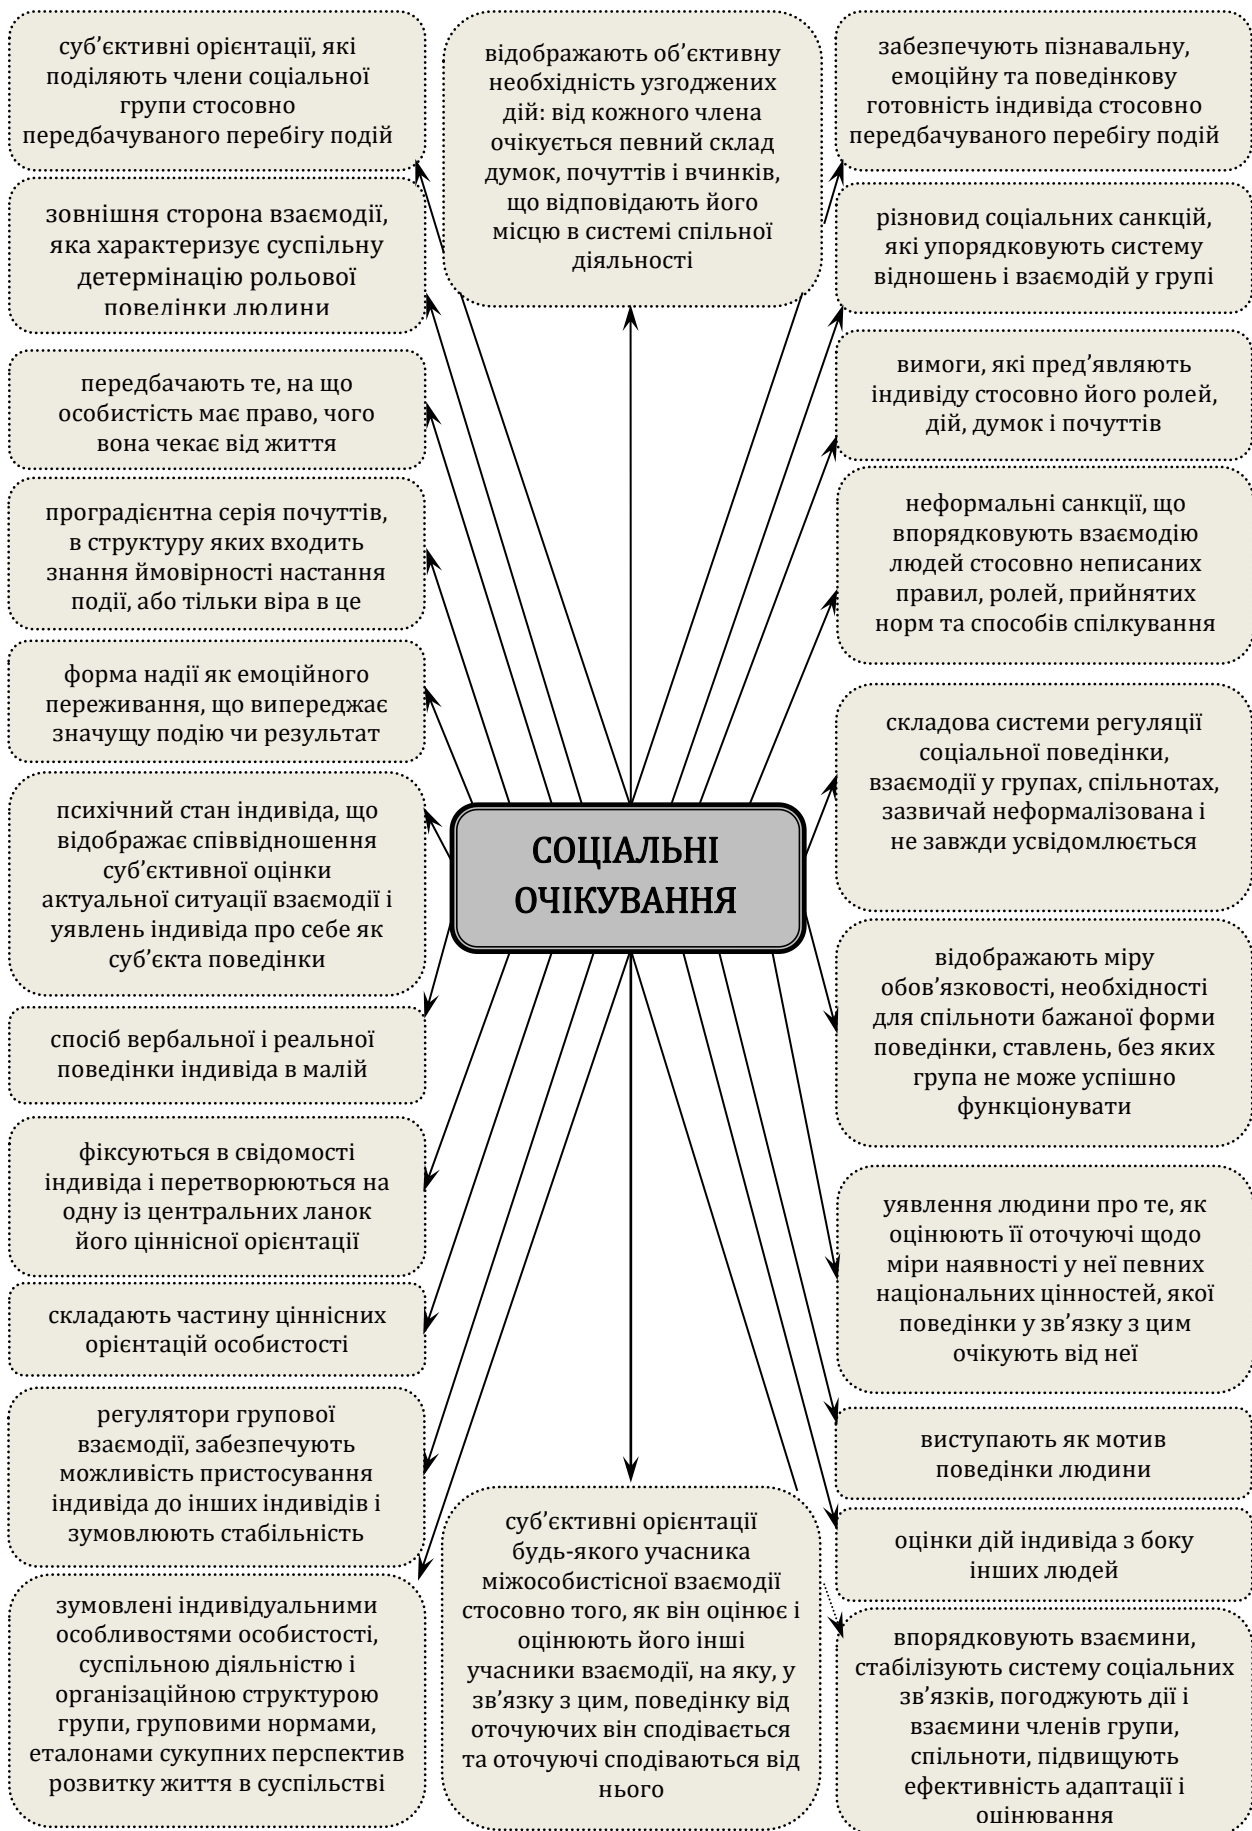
суб'єктивні орієнтації, які поділяють члени соціальної групи стосовно передбачуваного перебігу подій

зовнішня сторона взаємодії, яка характеризує суспільну детермінацію рольової поведінки людини

передбачають те, на що особистість має право, чого вона чекає від життя

проградієнтна серія почуттів, в структуру яких входить знання ймовірності настання події, або тільки віра в це

форма надії як емоційного переживання, що випереджає значущу подію чи результат

психічний стан індивіда, що відображає співвідношення суб'єктивної оцінки актуальної ситуації взаємодії і уявлень індивіда про себе як суб'єкта поведінки

спосіб вербальної і реальної поведінки індивіда в малій

фіксуються в свідомості індивіда і перетворюються на одну із центральних ланок його ціннісної орієнтації

складають частину ціннісних орієнтацій особистості

регулятори групової взаємодії, забезпечують можливість пристосування індивіда до інших індивідів і зумовлюють стабільність

зумовлені індивідуальними особливостями особистості, суспільною діяльністю і організаційною структурою групи, груповими нормами, еталонами сукупних перспектив розвитку життя в суспільстві

відображають об'єктивну необхідність узгоджених дій: від кожного члена очікується певний склад думок, почуттів і вчинків, що відповідають його місцю в системі спільної діяльності

СОЦІАЛЬНІ ОЧІКУВАННЯ

суб'єктивні орієнтації будь-якого учасника міжособистісної взаємодії стосовно того, як він оцінює і оцінюють його інші учасники взаємодії, на яку, у зв'язку з цим, поведінку від оточуючих він сподівається та оточуючі сподіваються від нього

забезпечують пізнавальну, емоційну та поведінкову готовність індивіда стосовно передбачуваного перебігу подій

різновид соціальних санкцій, які упорядковують систему відношень і взаємодій у групі

вимоги, які пред'являють індивіду стосовно його ролей, дій, думок і почуттів

неформальні санкції, що впорядковують взаємодію людей стосовно неписаних правил, ролей, прийнятих норм та способів спілкування

складова системи регуляції соціальної поведінки, взаємодії у групах, спільнотах, зазвичай неформалізована і не завжди усвідомлюється

відображають міру обов'язковості, необхідності для спільноти бажаної форми поведінки, ставлень, без яких група не може успішно функціонувати

уявлення людини про те, як оцінюють її оточуючі щодо міри наявності у неї певних національних цінностей, якої поведінки у зв'язку з цим очікують від неї

виступають як мотив поведінки людини

оцінки дій індивіда з боку інших людей

впорядковують взаємини, стабілізують систему соціальних зв'язків, погоджують дії і взаємини членів групи, спільноти, підвищують ефективність адаптації і оцінювання